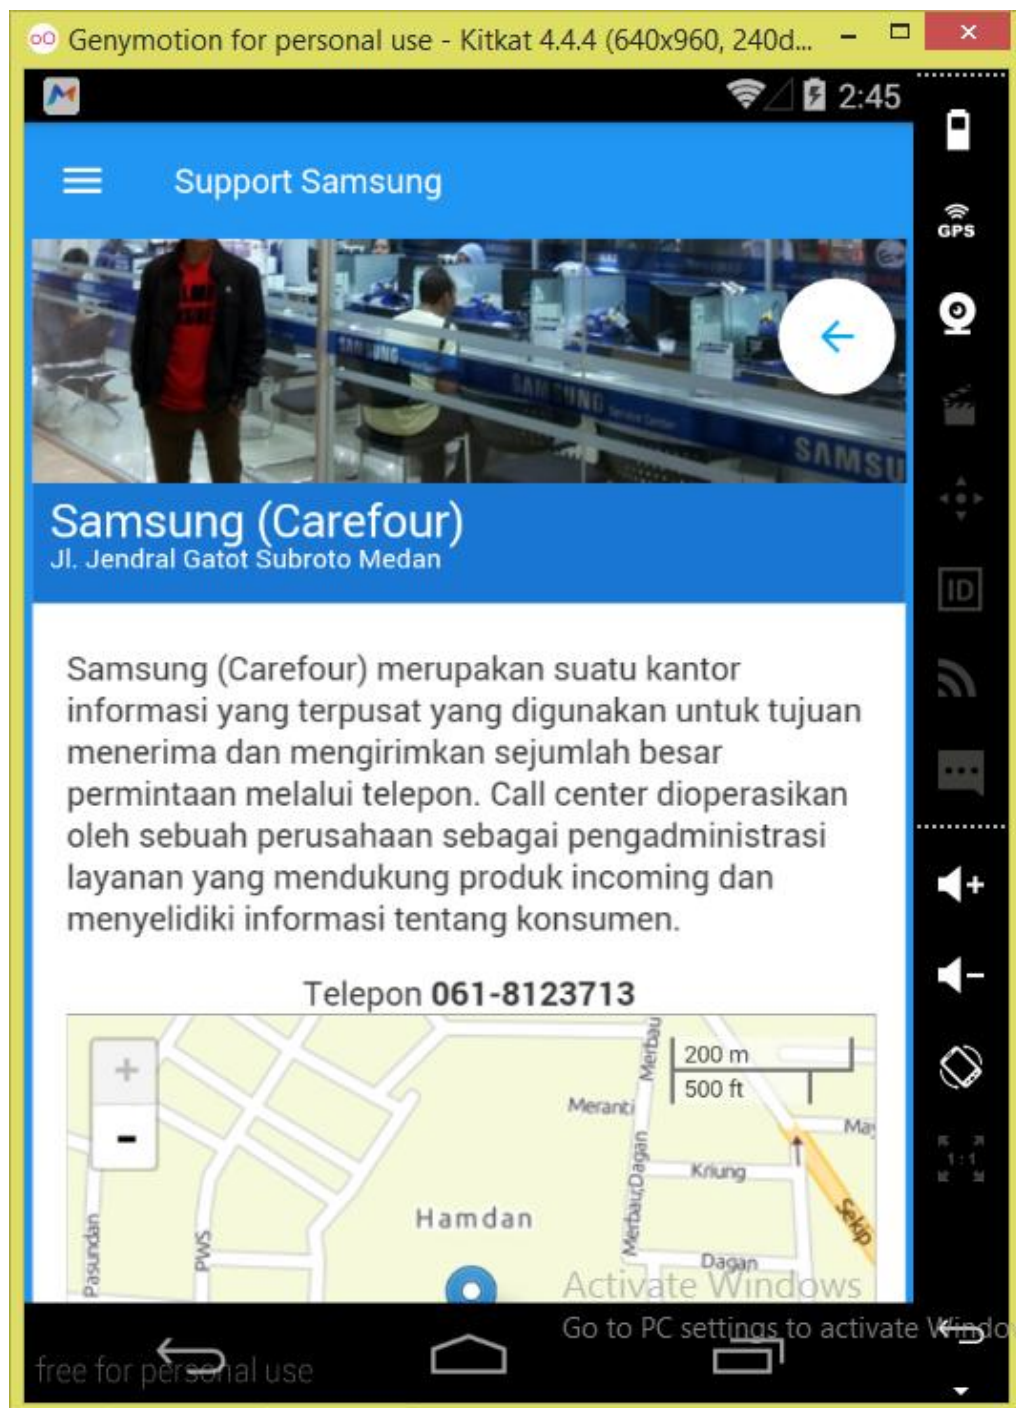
Genymotion for personal use - Kitkat 4.4.4 (640x960, 240d...

2:45

GPS

ID

Support Samsung

Samsung (Carefour)
Jl. Jendral Gatot Subroto Medan

Samsung (Carefour) merupakan suatu kantor informasi yang terpusat yang digunakan untuk tujuan menerima dan mengirimkan sejumlah besar permintaan melalui telepon. Call center dioperasikan oleh sebuah perusahaan sebagai pengadministrasi layanan yang mendukung produk incoming dan menyelidiki informasi tentang konsumen.

Telepon **061-8123713**

+
-
200 m
500 ft
Merbau
Meranti
May
Merbau;Dagan
Kriung
Sekip
Hamdan
Pasundan
PWS
Dagan

Activate Windows
Go to PC settings to activate Windo

free for personal use

1:1